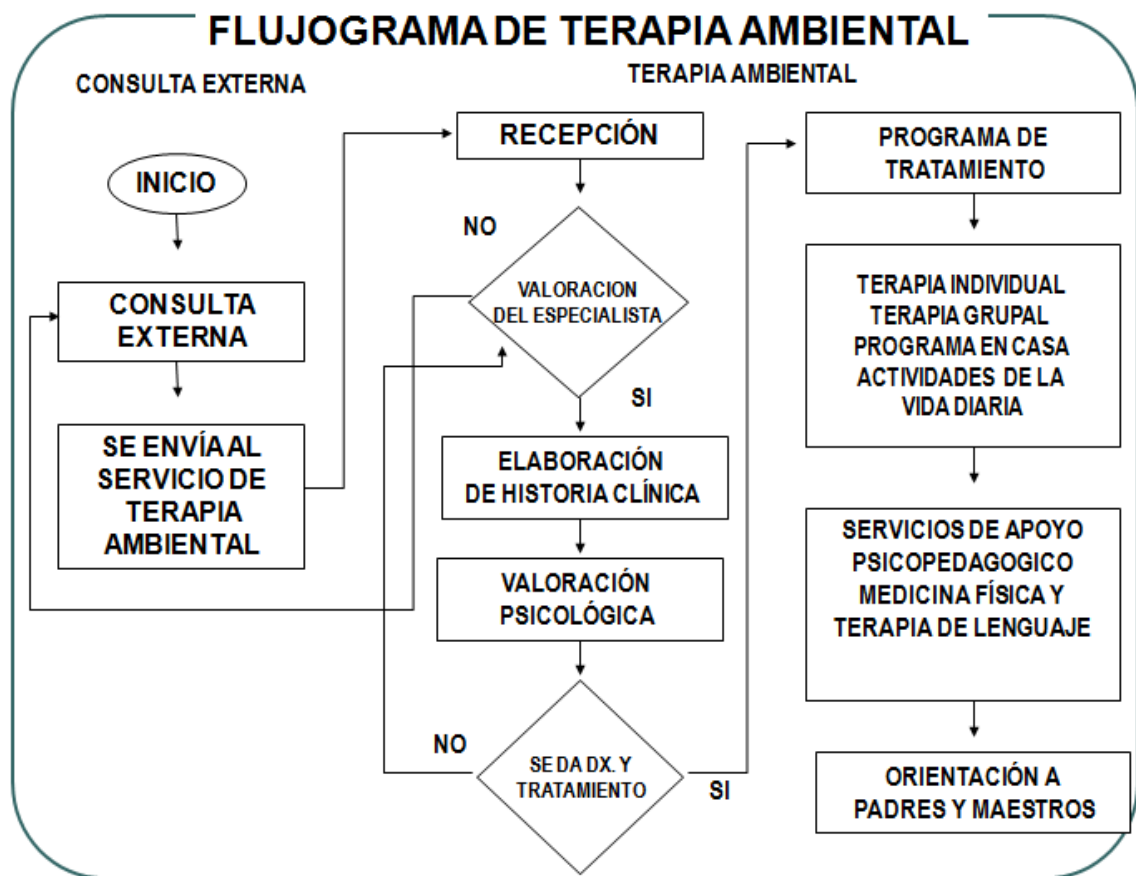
FLUJOGRAMA DE TERAPIA AMBIENTAL

CONSULTA EXTERNA

TERAPIA AMBIENTAL

INICIO

CONSULTA EXTERNA

SE ENVÍA AL SERVICIO DE TERAPIA AMBIENTAL

RECEPCIÓN

NO

VALORACION DEL ESPECIALISTA

SI

ELABORACIÓN DE HISTORIA CLÍNICA

VALORACIÓN PSICOLÓGICA

NO

SE DA DX. Y TRATAMIENTO

SI

PROGRAMA DE TRATAMIENTO

TERAPIA INDIVIDUAL
TERAPIA GRUPAL
PROGRAMA EN CASA
ACTIVIDADES DE LA VIDA DIARIA

SERVICIOS DE APOYO PSICOPEDAGOGICO MEDICINA FÍSICA Y TERAPIA DE LENGUAJE

ORIENTACIÓN A PADRES Y MAESTROS